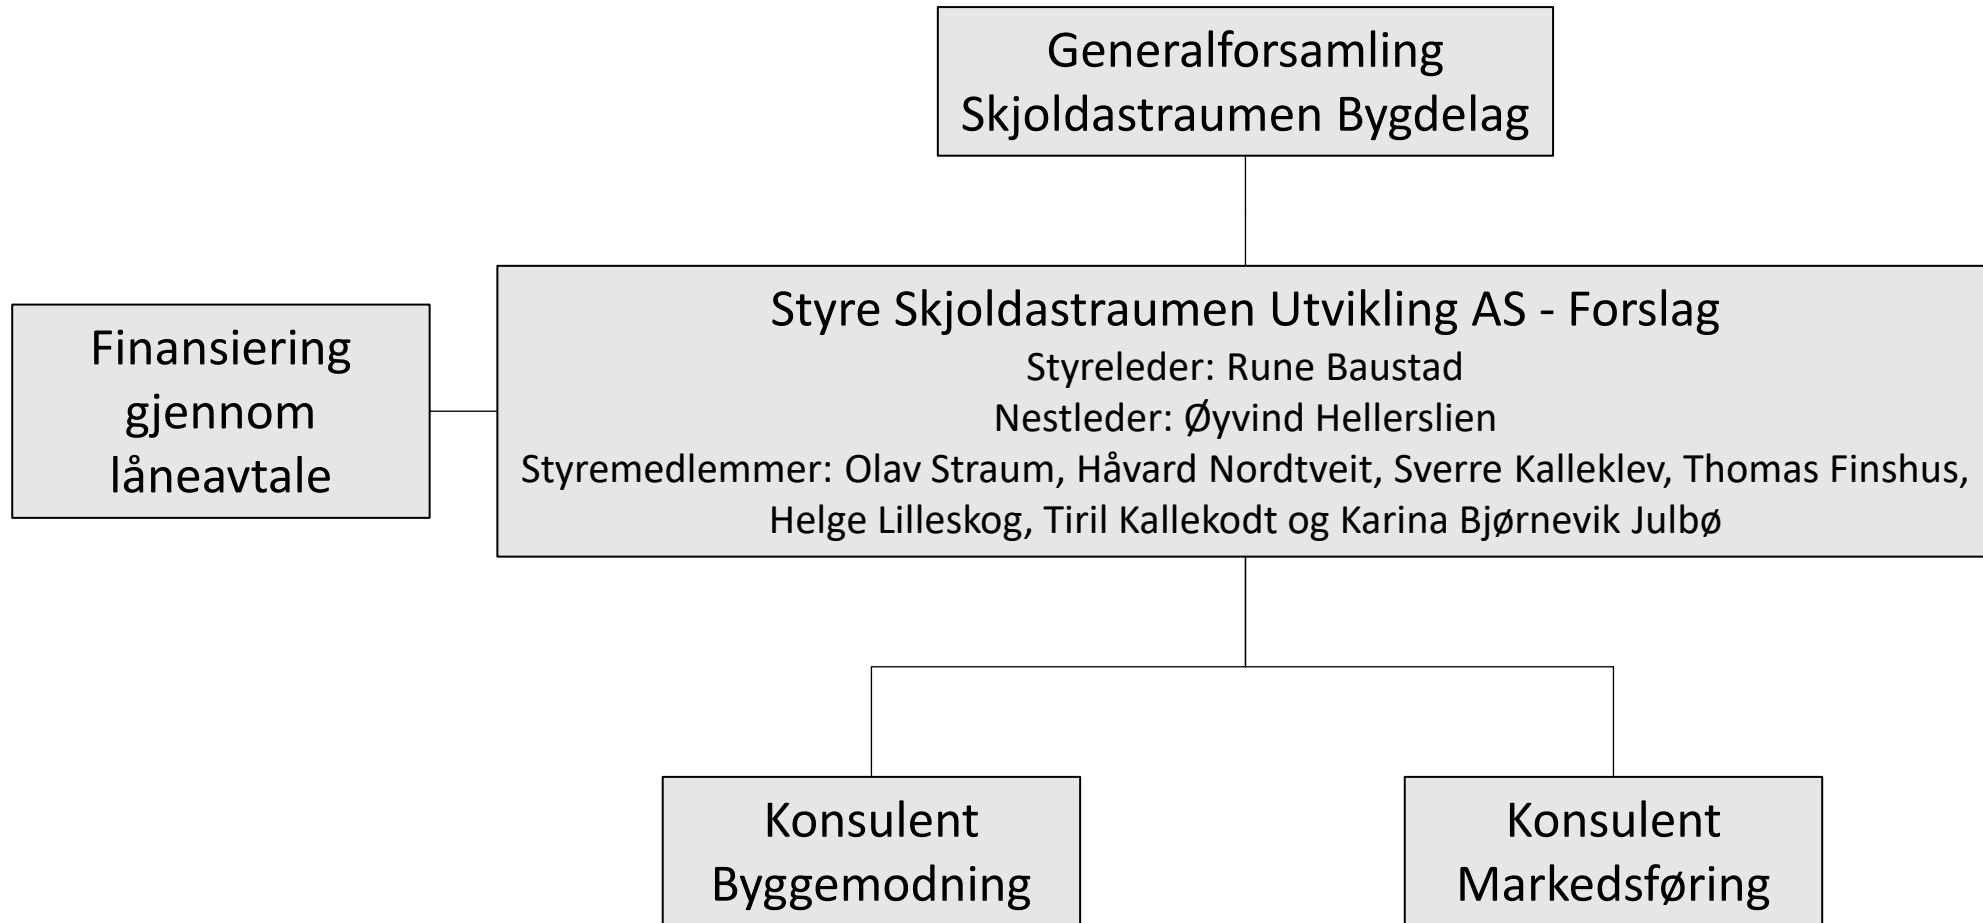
Generalforsamling
Skjoldastraumen Bygdelag

Finansiering gjennom låneavtale

Styre Skjoldastraumen Utvikling AS - Forslag
Styreleder: Rune Baustad
Nestleder: Øyvind Hellerslien
Styremedlemmer: Olav Straum, Håvard Nordtveit, Sverre Kalleklev, Thomas Finshus, Helge Lilleskog, Tiril Kallekodt og Karina Bjørnevik Julbø

Konsulent
Byggemodning

Konsulent
Markedsføring